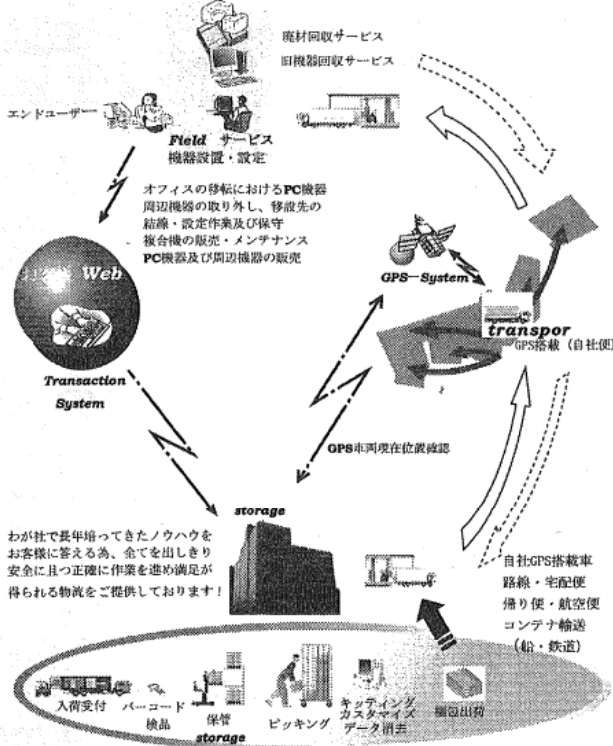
廃材回収サービス
旧機器回収サービス

エンドユーザー

Field サービス
機器設置・設定

オフィスの移転におけるPC機器周辺機器の取り外し、移設先の結線・設定作業及び保守
複合機の販売・メンテナンス
PC機器及び周辺機器の販売

Web

Transaction System

GPS—System

transpor
GPS搭載（自社便）

GPS車両現在位置確認

storage

わが社で長年培ってきたノウハウをお客様に答える為、全てを出しきり安全に且つ正確に作業を進め満足が得られる物流をご提供しております！

自社GPS搭載車
路線・宅配便
帰り便・航空便
コンテナ輸送
（船・鉄道）

入荷受付　バーコード検品　保管 storage　ピッキング　キッティング カスタマイズ データ消去　梱包出荷